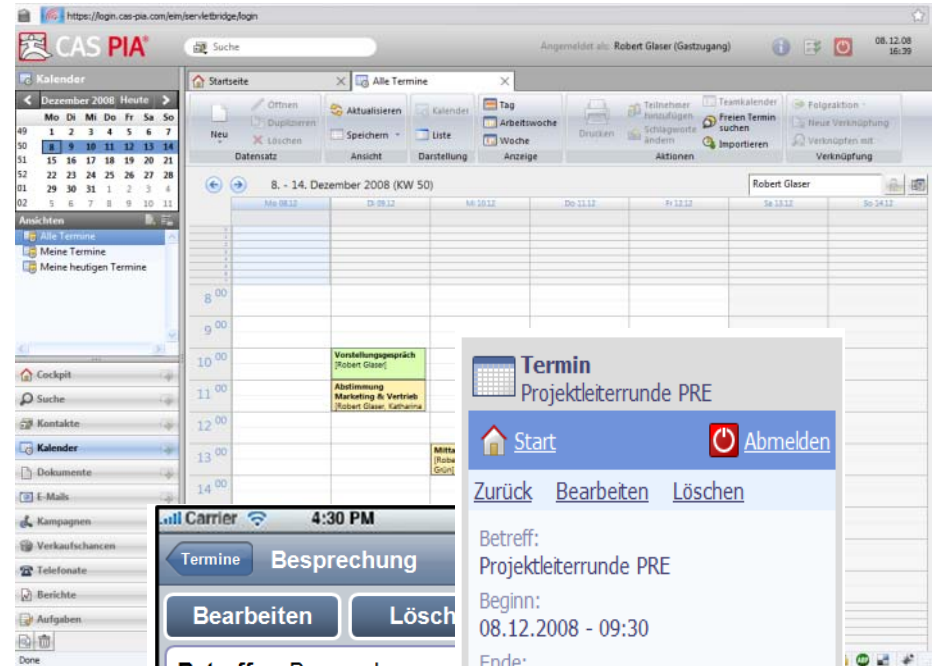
https://login.cas-pia.com/eim/servletbridge/login

CAS PIA

Suche

Angemeldet als: Robert Glaser (Gastzugang)

08.12.08
16:39

Kalender

Dezember 2008 Heute

| | Mo | Di | Mi | Do | Fr | Sa | So |
|---|---|---|---|---|---|---|---|
| 49 | 1 | 2 | 3 | 4 | 5 | 6 | 7 |
| 50 | 8 | 9 | 10 | 11 | 12 | 13 | 14 |
| 51 | 15 | 16 | 17 | 18 | 19 | 20 | 21 |
| 52 | 22 | 23 | 24 | 25 | 26 | 27 | 28 |
| 01 | 29 | 30 | 31 | 1 | 2 | 3 | 4 |
| 02 | 5 | 6 | 7 | 8 | 9 | 10 | 11 |

Ansichten
Alle Termine
Meine Termine
Meine heutigen Termine

Cockpit
Suche
Kontakte
Kalender
Dokumente
E-Mails
Kampagnen
Verkaufschancen
Telefonate
Berichte
Aufgaben

Done

Startseite
Alle Termine

Neu
Öffnen
Duplizieren
Löschen
Datensatz
Aktualisieren
Speichern
Ansicht
Kalender
Liste
Darstellung
Tag
Arbeitswoche
Woche
Anzeige
Drucken
Teilnehmer hinzufügen
Schlagworte ändern
Teamkalender
Freien Termin suchen
Importieren
Aktionen
Folgeaktion
Neue Verknüpfung
Verknüpfen mit
Verknüpfung

8. - 14. Dezember 2008 (KW 50)
Robert Glaser

Mo 08.12
Di 09.12
Mi 10.12
Do 11.12
Fr 12.12
Sa 13.12
So 14.12

8 00
9 00
10 00
11 00
12 00
13 00
14 00

Vorstellungsgespräch
[Robert Glaser]
Abstimmung Marketing & Vertrieb
[Robert Glaser, Katharina
Mitta
[Robe
Grün]

Carrier 4:30 PM
Termine
Besprechung
Bearbeiten
Lösch

Termin
Projektleiterrunde PRE
Start
Abmelden
Zurück Bearbeiten Löschen
Betreff:
Projektleiterrunde PRE
Beginn:
08.12.2008 - 09:30
Ende: